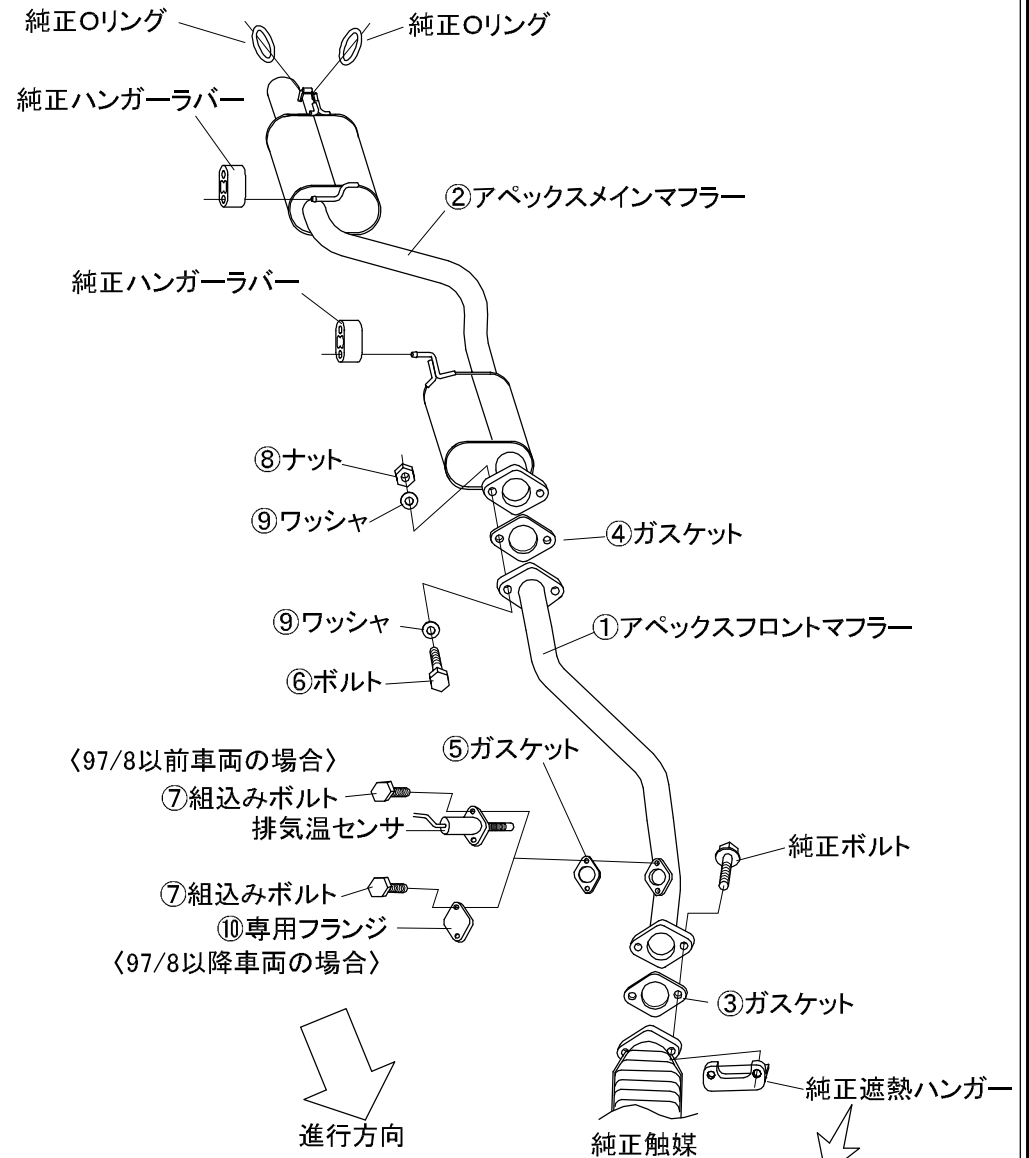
純正Oリング

純正Oリング

純正ハンガーラバー

②アペックスメインマフラー

純正ハンガーラバー

⑧ナット

⑨ワッシャ

④ガスケット

⑨ワッシャ

①アペックスフロントマフラー

⑥ボルト

〈97/8以前車両の場合〉

⑤ガスケット

⑦組込みボルト

排気温センサ

純正ボルト

⑦組込みボルト

⑩専用フランジ

〈97/8以降車両の場合〉

③ガスケット

純正遮熱ハンガー

進行方向

純正触媒